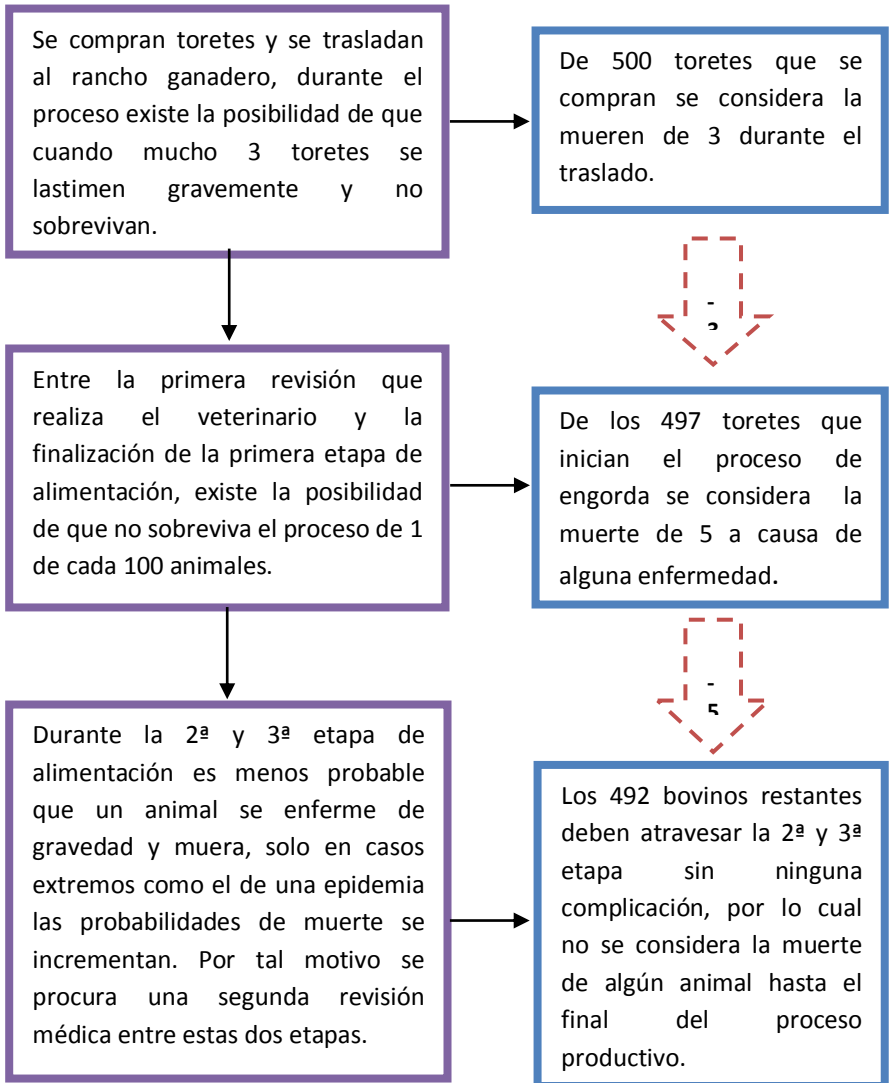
Se compran toretes y se trasladan al rancho ganadero, durante el proceso existe la posibilidad de que cuando mucho 3 toretes se lastimen gravemente y no sobrevivan.

De 500 toretes que se compran se considera la mueren de 3 durante el traslado.

-3

Entre la primera revisión que realiza el veterinario y la finalización de la primera etapa de alimentación, existe la posibilidad de que no sobreviva el proceso de 1 de cada 100 animales.

De los 497 toretes que inician el proceso de engorda se considera la muerte de 5 a causa de alguna enfermedad.

-5

Durante la 2ª y 3ª etapa de alimentación es menos probable que un animal se enferme de gravedad y muera, solo en casos extremos como el de una epidemia las probabilidades de muerte se incrementan. Por tal motivo se procura una segunda revisión médica entre estas dos etapas.

Los 492 bovinos restantes deben atravesar la 2ª y 3ª etapa sin ninguna complicación, por lo cual no se considera la muerte de algún animal hasta el final del proceso productivo.